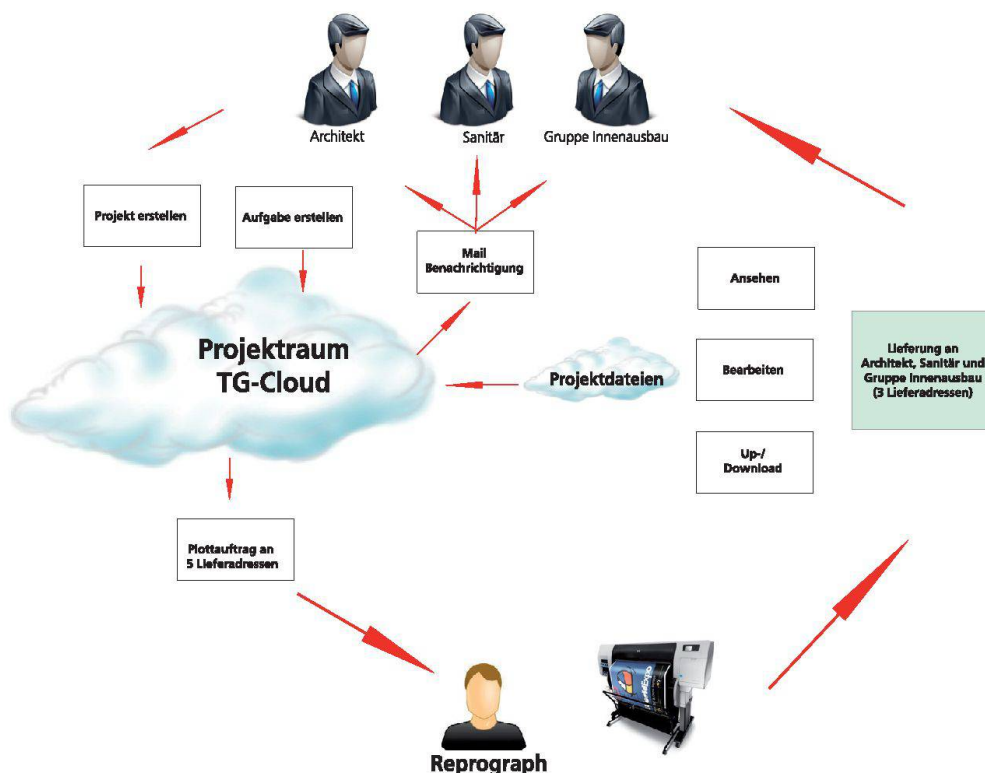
Architekt

Sanitär

Gruppe Innenausbau

Projekt erstellen

Aufgabe erstellen

Mail Benachrichtigung

Ansehen

Projektraum TG-Cloud

Projektdateien

Bearbeiten

Lieferung an Architekt, Sanitär und Gruppe Innenausbau (3 Lieferadressen)

Up-/ Download

Plottauftrag an 5 Lieferadressen

Reprograph